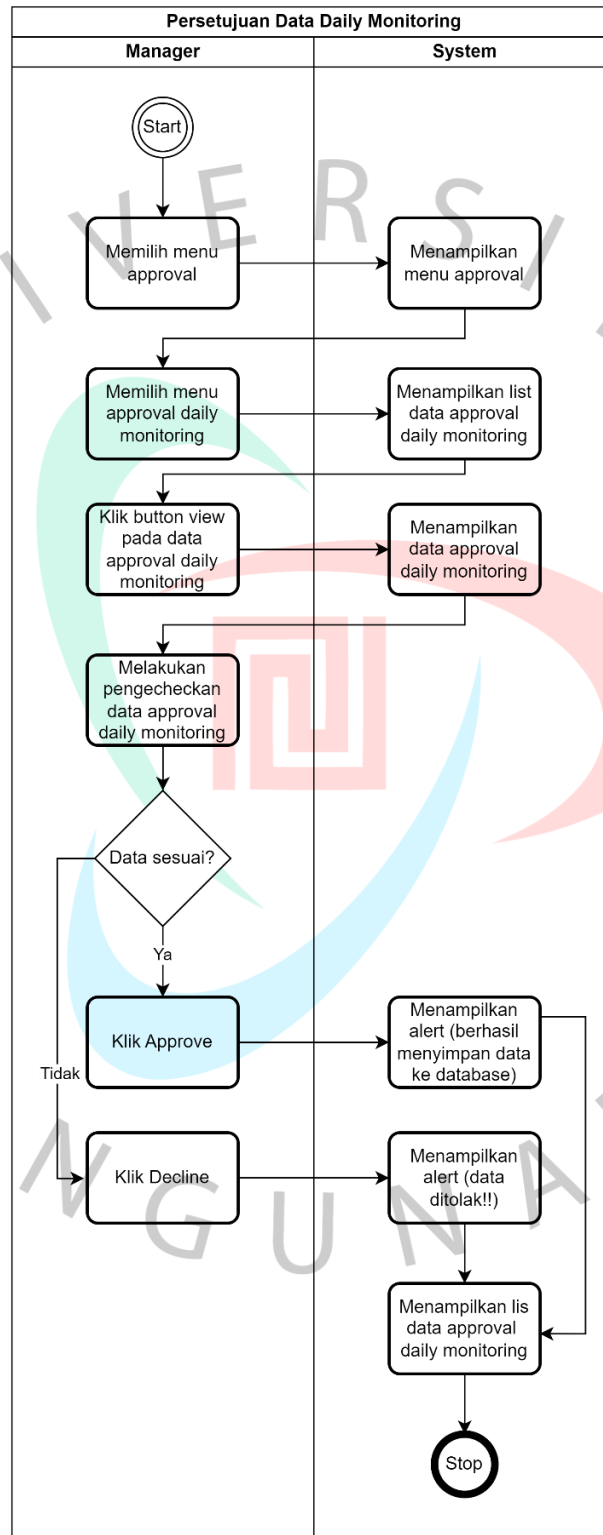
Persetujuan Data Daily Monitoring

Manager

System

Start

Memilih menu approval

Menampilkan menu approval

Memilih menu approval daily monitoring

Menampilkan list data approval daily monitoring

Klik button view pada data approval daily monitoring

Menampilkan data approval daily monitoring

Melakukan pengecheckan data approval daily monitoring

Data sesuai?

Ya

Tidak

Klik Approve

Menampilkan alert (berhasil menyimpan data ke database)

Klik Decline

Menampilkan alert (data ditolak!!)

Menampilkan lis data approval daily monitoring

Stop

I V E R S I

N G U N A